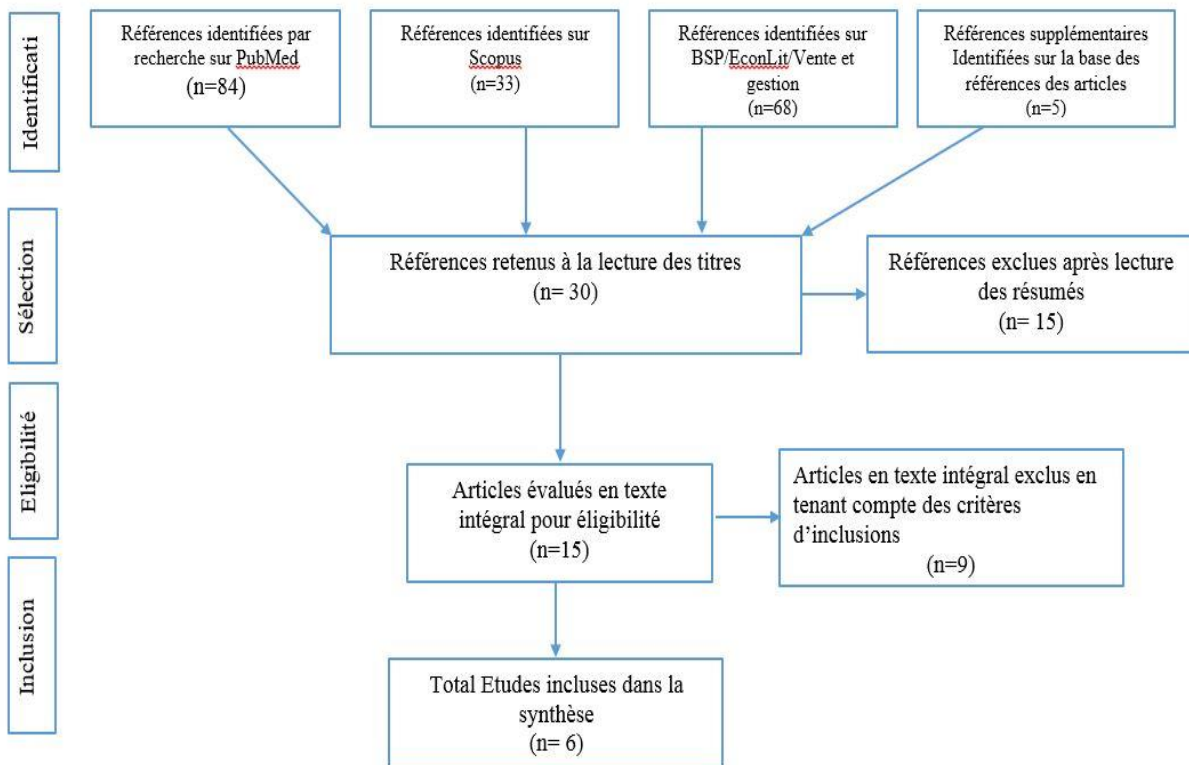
Identificati

Références identifiées par recherche sur PubMed
(n=84)

Références identifiées sur Scopus
(n=33)

Références identifiées sur BSP/EconLit/Vente et gestion
(n=68)

Références supplémentaires Identifiées sur la base des références des articles
(n=5)

Sélection

Références retenus à la lecture des titres
(n= 30)

Références exclues après lecture des résumés
(n= 15)

Eligibilité

Articles évalués en texte intégral pour éligibilité
(n=15)

Articles en texte intégral exclus en tenant compte des critères d'inclusions
(n=9)

Inclusion

Total Etudes incluses dans la synthèse
(n= 6)